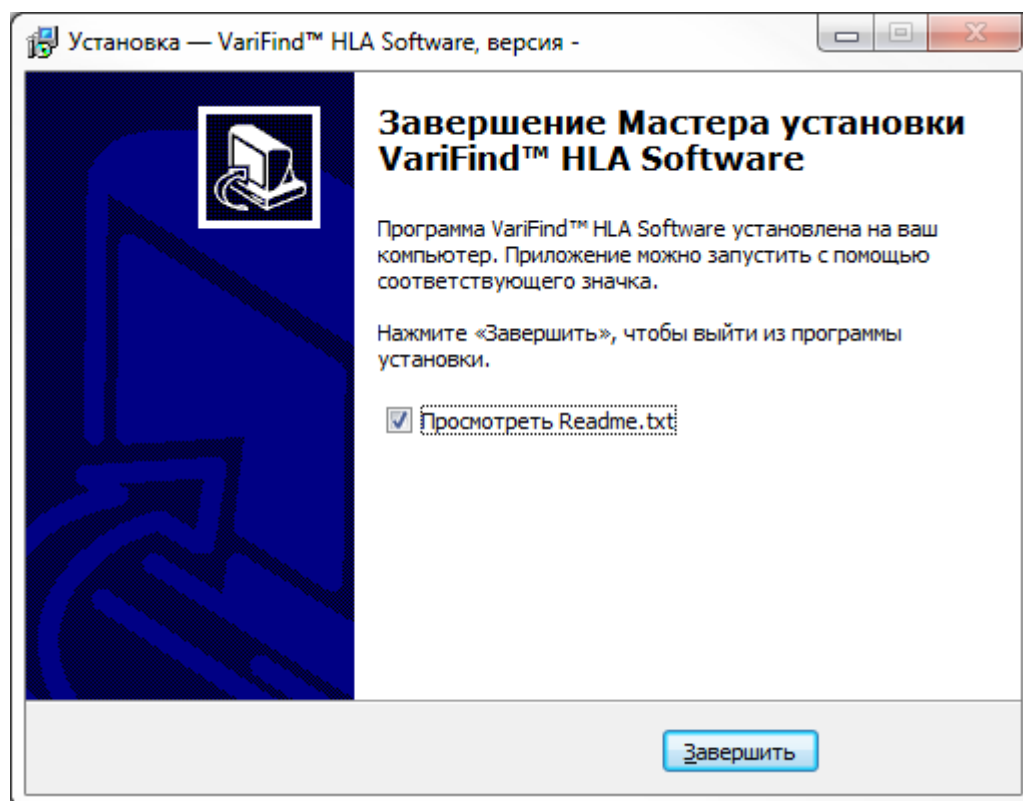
Установка — VariFind™ HLA Software, версия -

Завершение Мастера установки VariFind™ HLA Software

Программа VariFind™ HLA Software установлена на ваш компьютер. Приложение можно запустить с помощью соответствующего значка.

Нажмите «Завершить», чтобы выйти из программы установки.

Просмотреть Readme.txt

Завершить